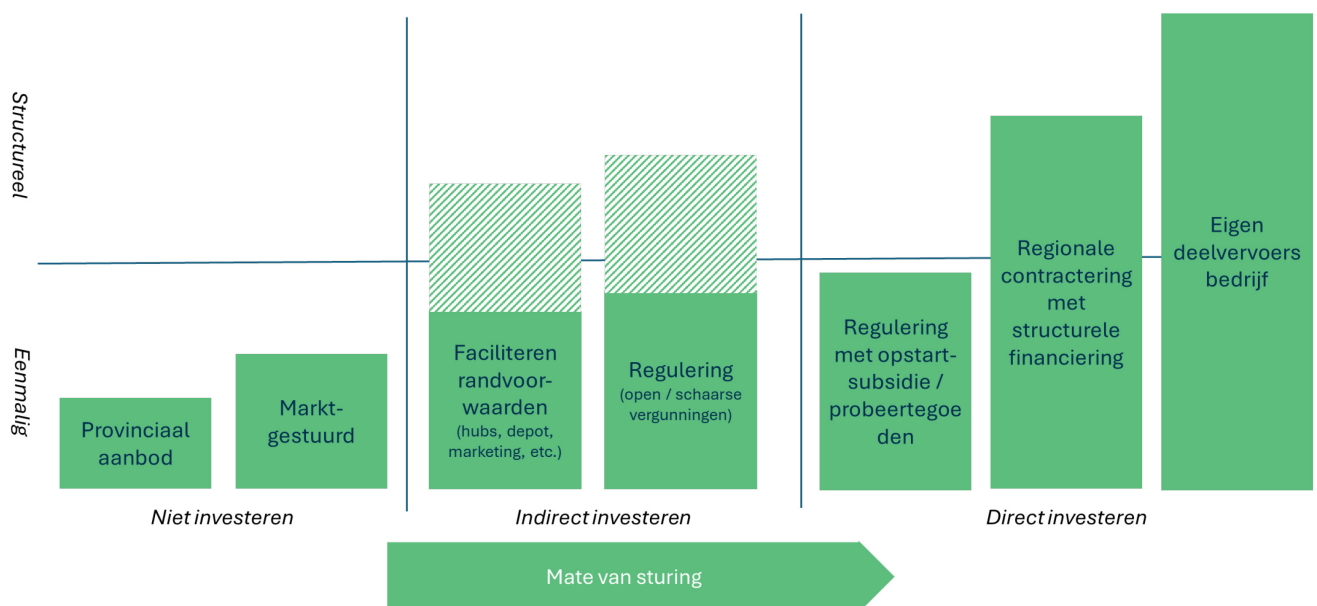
Structureel

Eenmalig

Provinciaal aanbod

Marktgestuurd

Faciliteren randvoorwaarden (hubs, depot, marketing, etc.)

Regulering (open / schaarse vergunningen)

Regulering met opstartsubsidie / probeertegoeden

Regionale contractering met structurele financiering

Eigen deelvervoersbedrijf

Niet investeren

Indirect investeren

Direct investeren

Mate van sturing